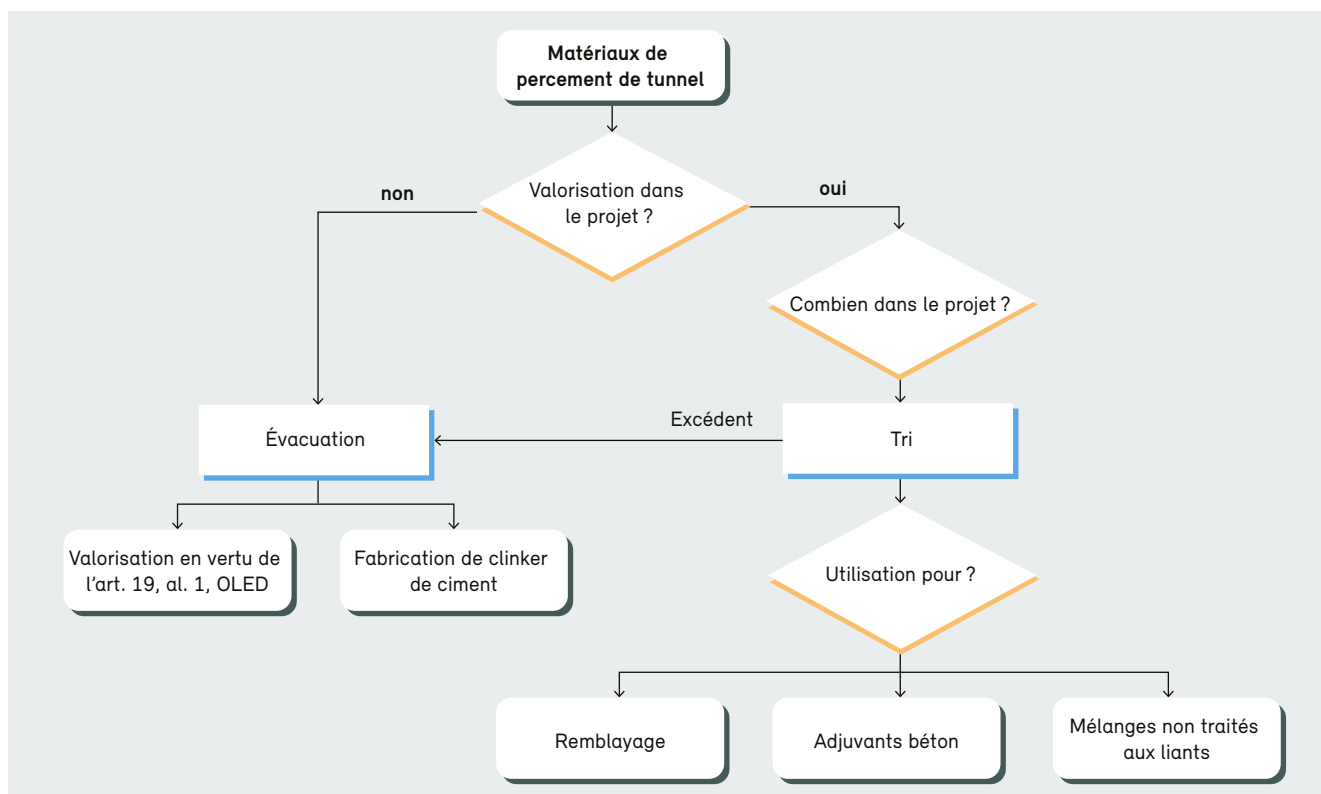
Matériaux de percement de tunnel

Valorisation dans le projet ?

non

oui

Combien dans le projet ?

Évacuation

Excédent

Tri

Valorisation en vertu de l'art. 19, al. 1, OLED

Fabrication de clinker de ciment

Utilisation pour ?

Remblayage

Adjuvants béton

Mélanges non traités aux liants